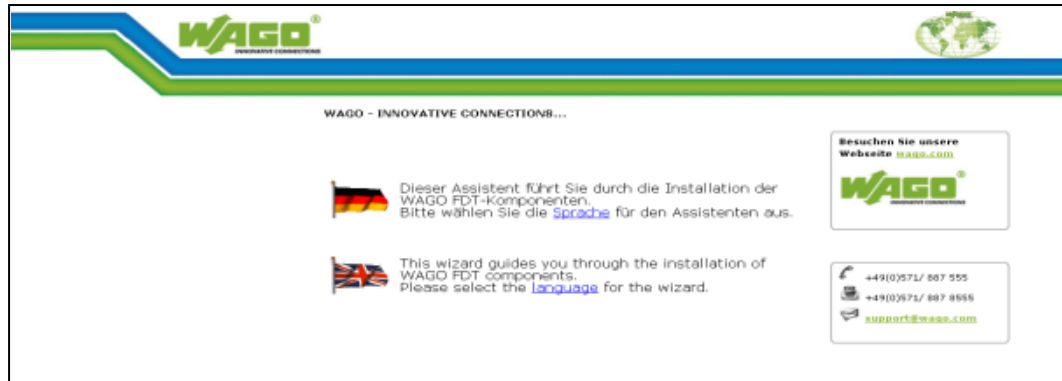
WAGO®
INNOVATIVE CONNECTIONS

WAGO - INNOVATIVE CONNECTIONS...

Dieser Assistent führt Sie durch die Installation der WAGO FDT-Komponenten.
Bitte wählen Sie die Sprache für den Assistenten aus.

This wizard guides you through the installation of WAGO FDT components.
Please select the language for the wizard.

Besuchen Sie unsere Webseite wago.com

WAGO®
INNOVATIVE CONNECTIONS

+49(0)571/ 887 555
+49(0)571/ 887 8555
support@wago.com